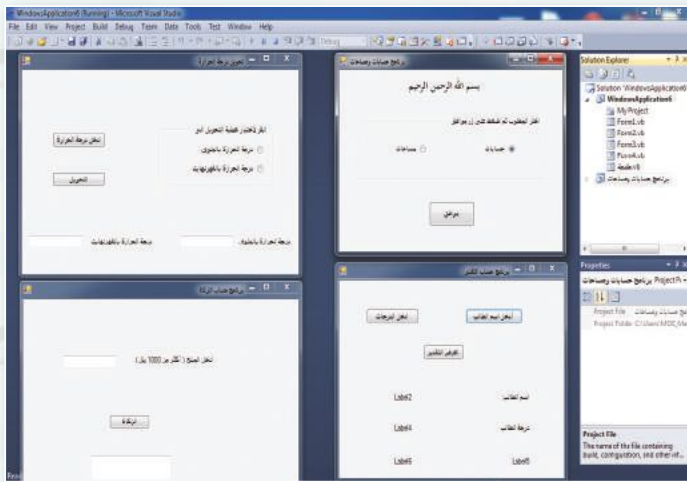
WindowsApplication6 (Running) - Microsoft Visual Studio
File Edit View Project Build Debug Team Data Tools Test Window Help
Debug

تحويل درجة الحرارة
ادخل درجة الحرارة
التحويل
اختر الاختيار المطلوب للتحويل الى
درجة الحرارة بالمئوي
درجة الحرارة بالفهرنهيت
درجة الحرارة بالفهرنهيت
درجة الحرارة بالمئوي

برنامج حسابات ومساحات
بسم الله الرحمن الرحيم
اختر المطلوب ثم اضغط على زر موافق
حسابات
مساحات
موافق

برنامج حساب الزكاة
ادخل المبلغ ( اكثر من 1000 ريال )
الزكاة

برنامج حساب التقدير
ادخل اسم الطالب
ادخل الدرجات
اظهار التقدير
اسم الطالب
Label2
درجة الطالب
Label4
Label6
Label5

Solution Explorer
Solution 'WindowsApplication6'
WindowsApplication6
My Project
Form1.vb
Form2.vb
Form3.vb
Form4.vb
Form5.vb
طبعة.vb
برنامج حسابات ومساحات

Properties
برنامج حسابات ومساحات Project Pr
Project File برنامج حسابات ومساحات
Project Folder C:\Users\MOE_M
Project File
The name of the file containing build, configuration, and other inf...